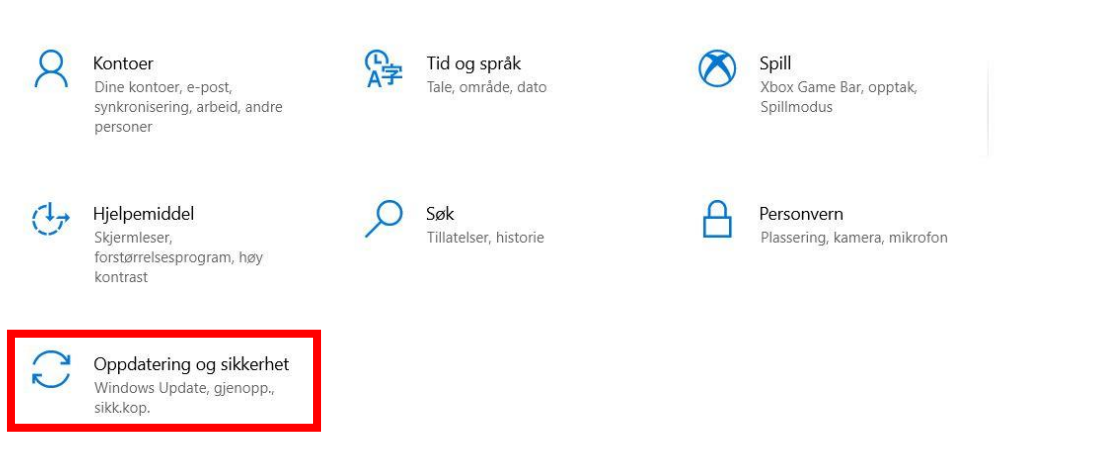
Kontoer
Dine kontoer, e-post, synkronisering, arbeid, andre personer

Tid og språk
Tale, område, dato

Spill
Xbox Game Bar, opptak, Spillmodus

Hjelpemiddel
Skjermleser, forstørrelsesprogram, høy kontrast

Søk
Tillatelser, historie

Personvern
Plassering, kamera, mikrofon

Oppdatering og sikkerhet
Windows Update, gjenopp., sikk.kop.